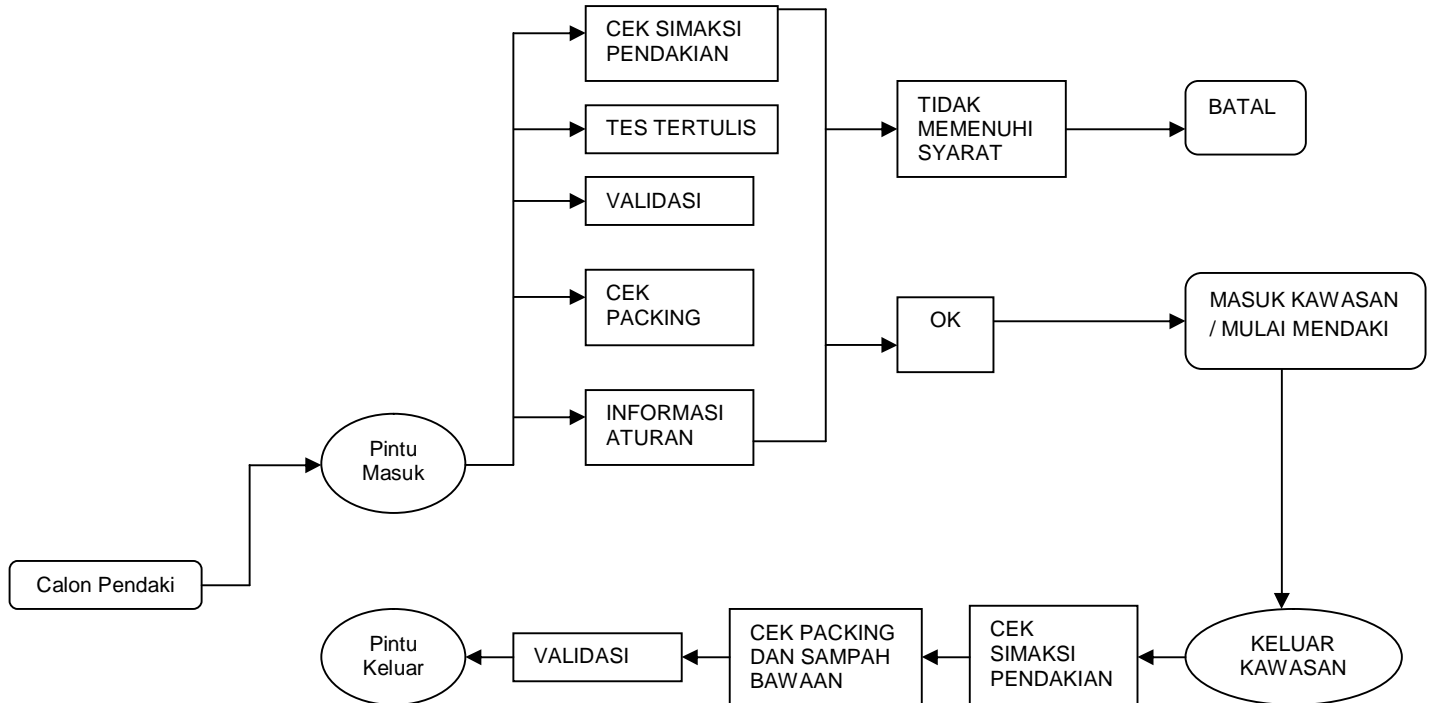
Calon Pendaki

Pintu Masuk

CEK SIMAKSI PENDAKIAN

TES TERTULIS

VALIDASI

CEK PACKING

INFORMASI ATURAN

TIDAK MEMENUHI SYARAT

BATAL

OK

MASUK KAWASAN / MULAI MENDAKI

KELUAR KAWASAN

CEK SIMAKSI PENDAKIAN

CEK PACKING DAN SAMPAH BAWAAN

VALIDASI

Pintu Keluar